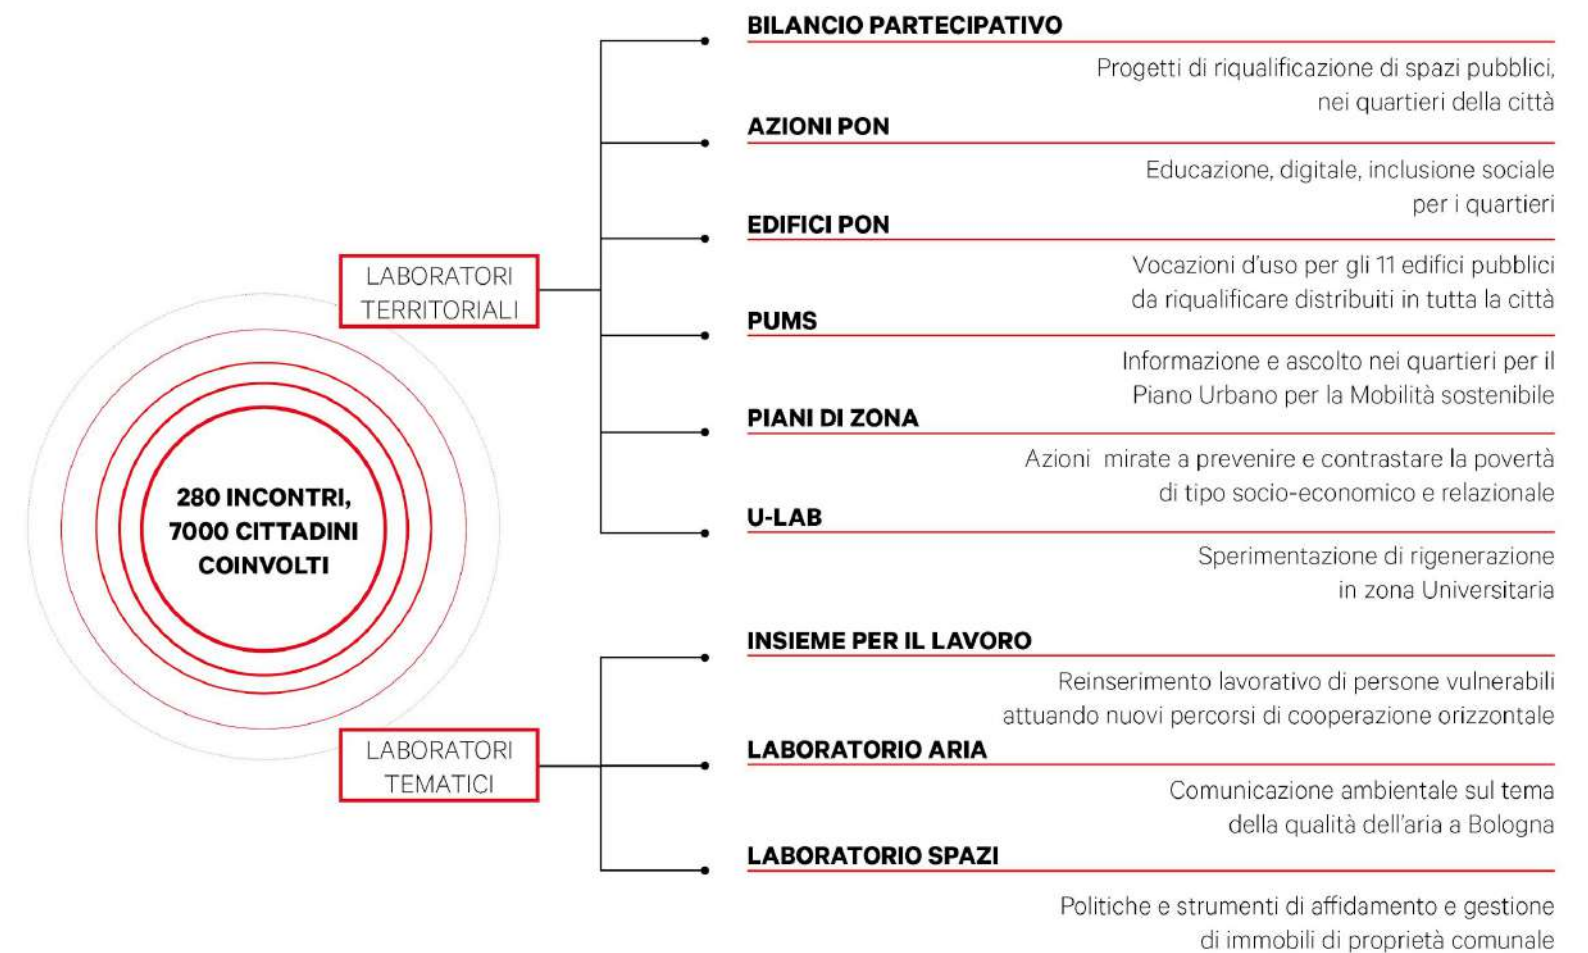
280 INCONTRI, 7000 CITTADINI COINVOLTI

LABORATORI TERRITORIALI

BILANCIO PARTECIPATIVO

Progetti di riqualificazione di spazi pubblici, nei quartieri della città

AZIONI PON

Educazione, digitale, inclusione sociale per i quartieri

EDIFICI PON

Vocazioni d'uso per gli 11 edifici pubblici da riqualificare distribuiti in tutta la città

PUMS

Informazione e ascolto nei quartieri per il Piano Urbano per la Mobilità sostenibile

PIANI DI ZONA

Azioni mirate a prevenire e contrastare la povertà di tipo socio-economico e relazionale

U-LAB

Sperimentazione di rigenerazione in zona Universitaria

LABORATORI TEMATICI

INSIEME PER IL LAVORO

Reinserimento lavorativo di persone vulnerabili attuando nuovi percorsi di cooperazione orizzontale

LABORATORIO ARIA

Comunicazione ambientale sul tema della qualità dell'aria a Bologna

LABORATORIO SPAZI

Politiche e strumenti di affidamento e gestione di immobili di proprietà comunale